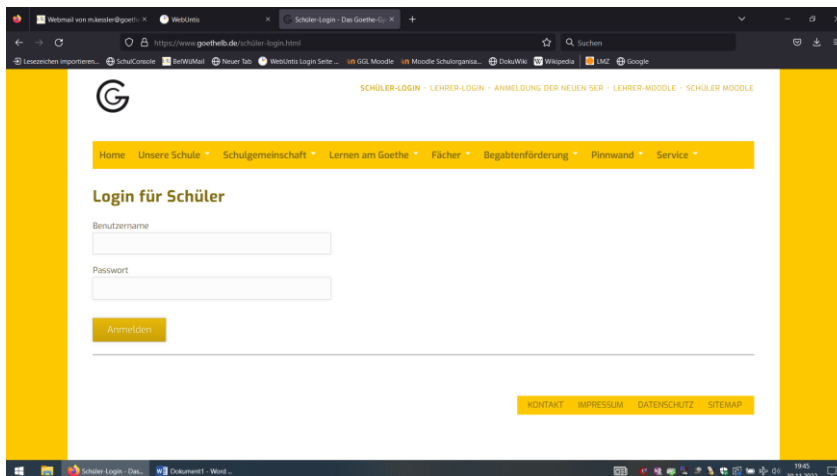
Webmail von m.kessler@goethe ×
WebUntis ×
Schüler-Login - Das Goethe-Gy ×
+

https://www.goethelb.de/schüler-login.html
Suchen

Lesezeichen importieren... SchulConsole BelWüMail Neuer Tab WebUntis Login Seite ... GGL Moodle Moodle Schulorganisa... DokuWiki Wikipedia LMZ Google

SCHÜLER-LOGIN · LEHRER-LOGIN · ANMELDUNG DER NEUEN 5ER · LEHRER-MOODLE · SCHÜLER MOODLE

Home Unsere Schule Schulgemeinschaft Lernen am Goethe Fächer Begabtenförderung Pinnwand Service

Login für Schüler

Benutzername

Passwort

Anmelden

KONTAKT IMPRESSUM DATENSCHUTZ SITEMAP

Schüler-Login - Das...
Dokument1 - Word ...
19:45
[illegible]